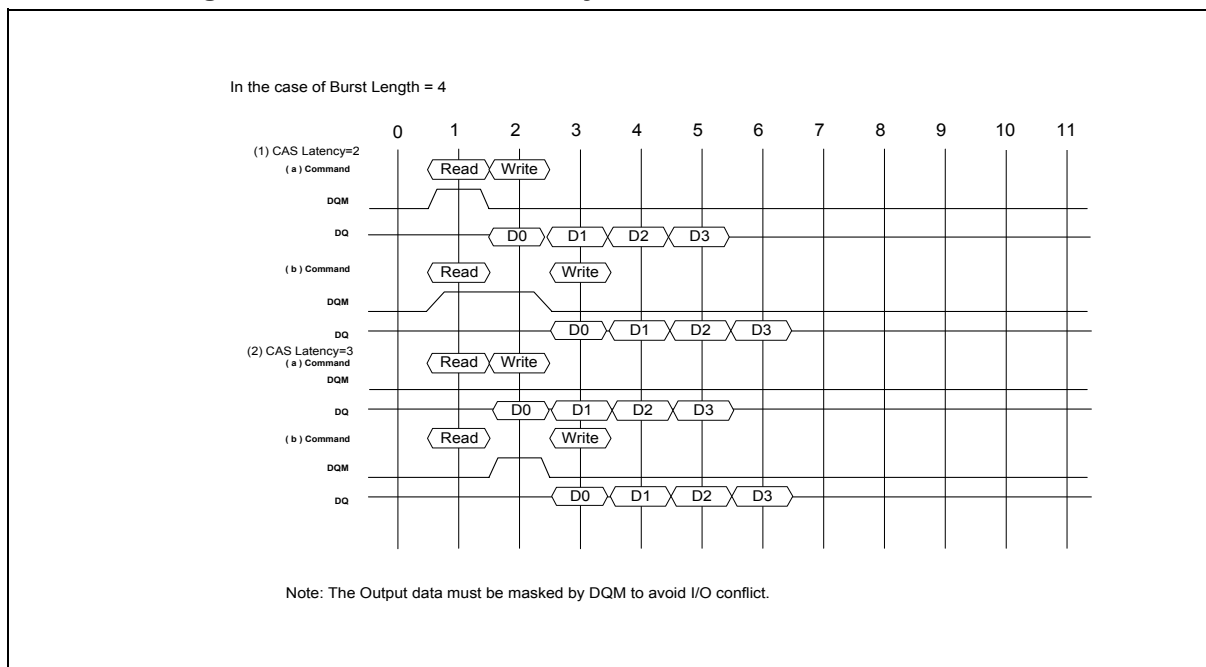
In the case of Burst Length = 4

0 1 2 3 4 5 6 7 8 9 10 11

(1) CAS Latency=2
(a) Command
Read Write
DQM
DQ
D0 D1 D2 D3
(b) Command
Read Write
DQM
DQ
D0 D1 D2 D3
(2) CAS Latency=3
(a) Command
Read Write
DQM
DQ
D0 D1 D2 D3
(b) Command
Read Write
DQM
DQ
D0 D1 D2 D3

Note: The Output data must be masked by DQM to avoid I/O conflict.